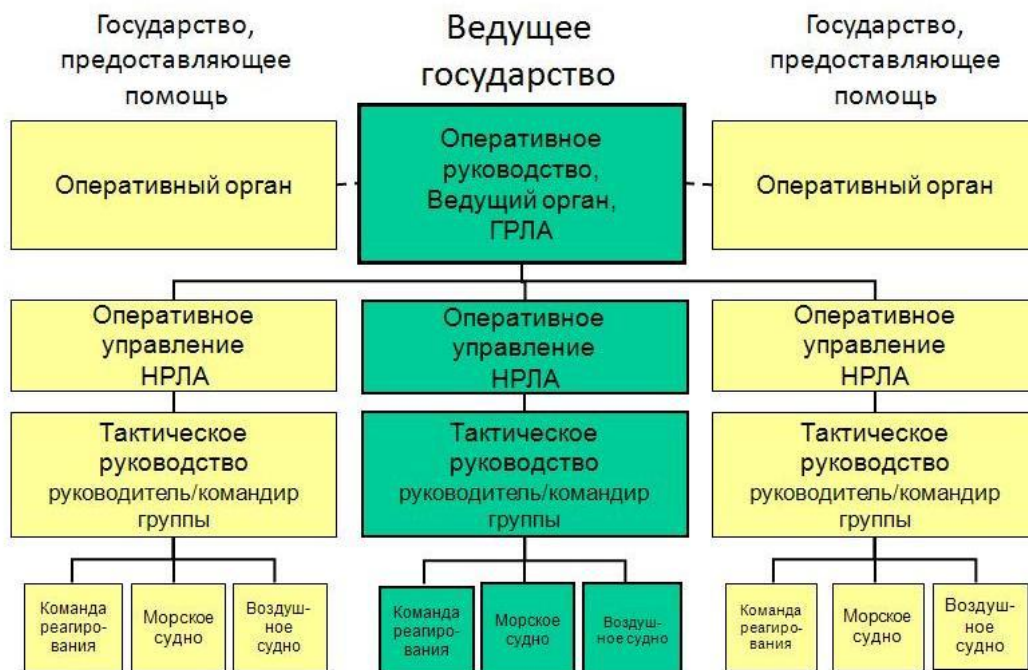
Государство, предоставляющее помощь

Ведущее государство

Государство, предоставляющее помощь

Оперативный орган

Оперативное руководство, Ведущий орган, ГРЛА

Оперативный орган

Оперативное управление НРЛА

Оперативное управление НРЛА

Оперативное управление НРЛА

Тактическое руководство руководитель/командир группы

Тактическое руководство руководитель/командир группы

Тактическое руководство руководитель/командир группы

Команда реагирования

Морское судно

Воздушное судно

Команда реагирования

Морское судно

Воздушное судно

Команда реагирования

Морское судно

Воздушное судно